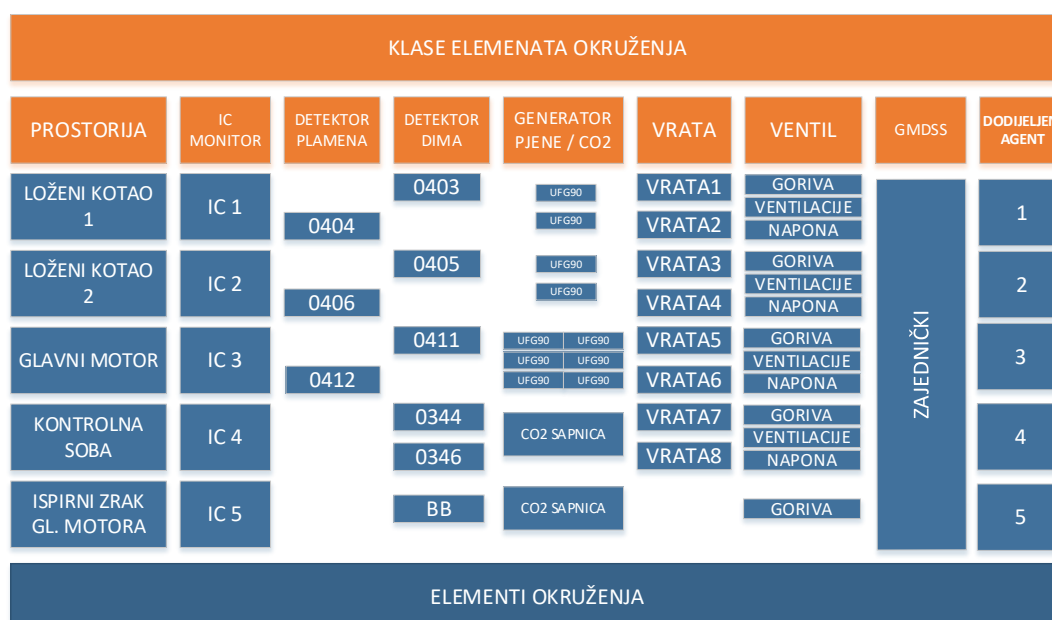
KLASE ELEMENATA OKRUŽENJA

| PROSTORIJA | IC MONITOR | DETEKTOR PLAMENA | DETEKTOR DIMA | GENERATOR PJENE / CO2 | VRATA | VENTIL | GMDSS | DODIJELJEN AGENT |
|---|---|---|---|---|---|---|---|---|
| LOŽENI KOTAO 1 | IC 1 | 0404 | 0403 | UFG90 UFG90 | VRATA1 VRATA2 | GORIVA VENTILACIJE NAPONA | ZAJEDNIČKI | 1 |
| LOŽENI KOTAO 2 | IC 2 | 0406 | 0405 | UFG90 UFG90 | VRATA3 VRATA4 | GORIVA VENTILACIJE NAPONA | | 2 |
| GLAVNI MOTOR | IC 3 | 0412 | 0411 | UFG90 UFG90 UFG90 UFG90 UFG90 UFG90 | VRATA5 VRATA6 | GORIVA VENTILACIJE NAPONA | | 3 |
| KONTROLNA SOBA | IC 4 | | 0344 0346 | CO2 SAPNICA | VRATA7 VRATA8 | GORIVA VENTILACIJE NAPONA | | 4 |
| ISPIRNI ZRAK GL. MOTORA | IC 5 | | BB | CO2 SAPNICA | | GORIVA | | 5 |

ELEMENTI OKRUŽENJA